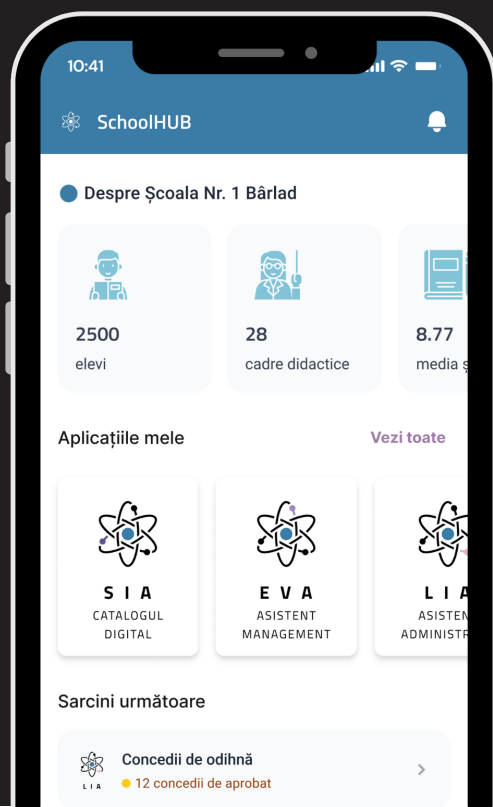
10:41

SchoolHUB

Despre Școala Nr. 1 Bârlad

2500
elevi

28
cadre didactice

8.77
media ș

Aplicațiile mele

Vezi toate

S I A
CATALOGUL DIGITAL

E V A
ASISTENT MANAGEMENT

L I A
ASISTEN ADMINISTR

Sarcini următoare

L I A

Concedii de odihnă
12 concedii de aprobat